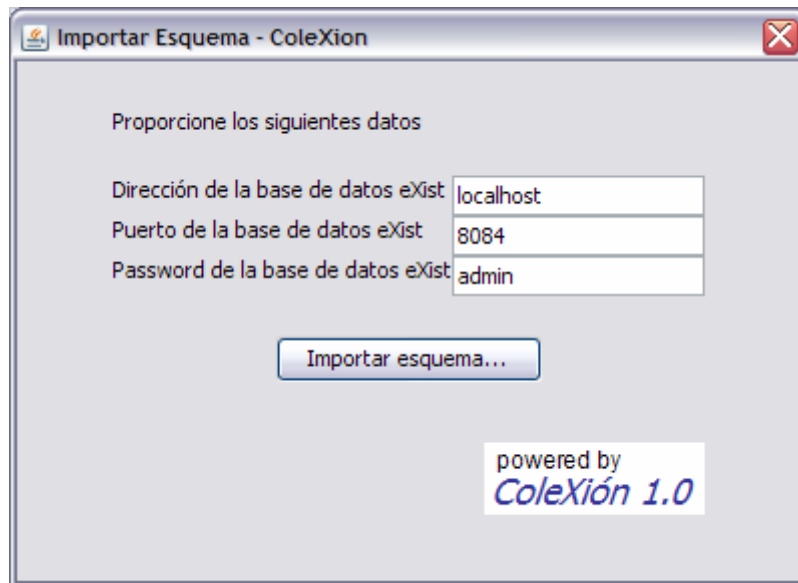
Importar Esquema - ColeXion

Proporcione los siguientes datos

Dirección de la base de datos eXist localhost
Puerto de la base de datos eXist 8084
Password de la base de datos eXist admin

Importar esquema...

powered by
ColeXión 1.0